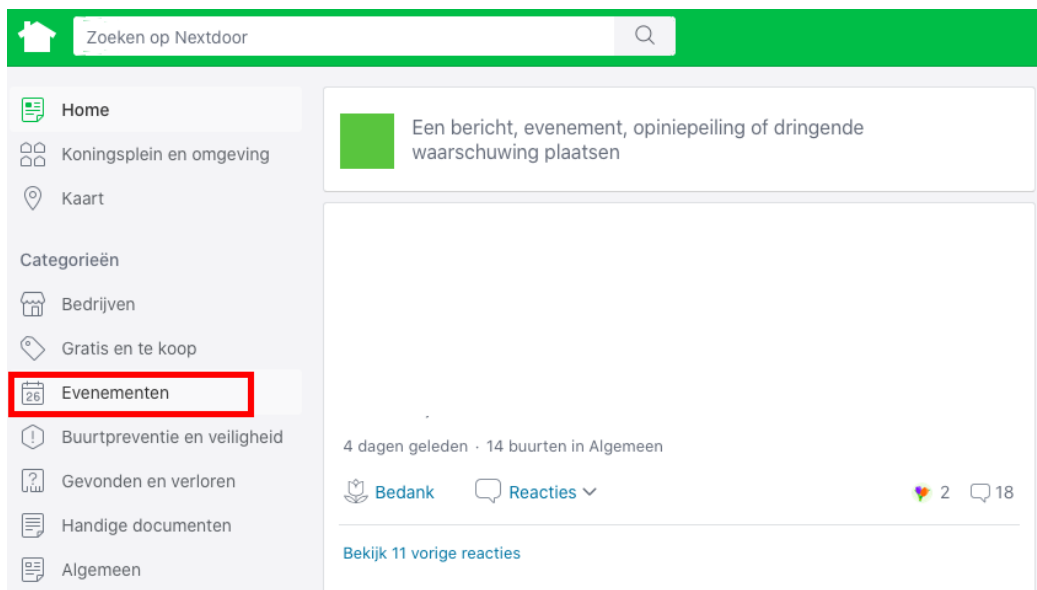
Zoeken op Nextdoor

Home
Koningsplein en omgeving
Kaart

Categorieën
Bedrijven
Gratis en te koop
26 Evenementen
Buurtpreventie en veiligheid
Gevonden en verloren
Handige documenten
Algemeen

Een bericht, evenement, opiniepeiling of dringende waarschuwing plaatsen

4 dagen geleden · 14 buurten in Algemeen

Bedank
Reacties
2
18

Bekijk 11 vorige reacties